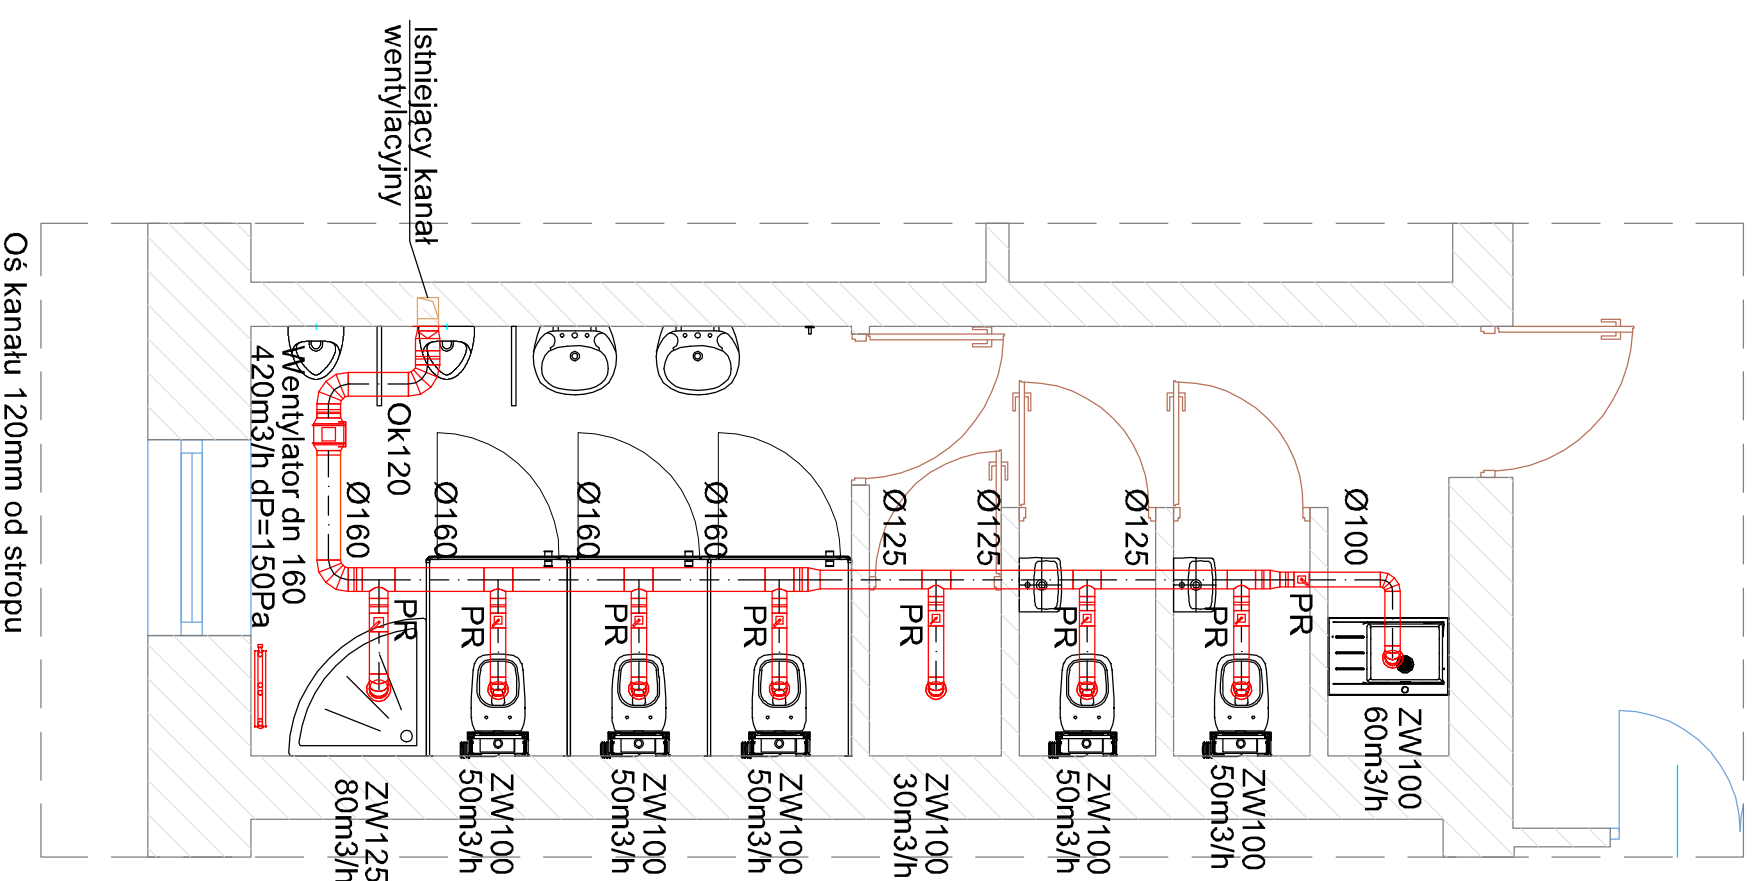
Istniejący kanał wentylacyjny

Oś kanału 120mm od stropu

Wentylator dn 160
420m3/h dP=150Pa

Ok120

Ø160

Ø160

Ø160

Ø160

Ø125

Ø125

Ø125

Ø100

PR

PR

PR

PR

PR

PR

PR

PR

ZW125
80m3/h

ZW100
50m3/h

ZW100
50m3/h

ZW100
50m3/h

ZW100
30m3/h

ZW100
50m3/h

ZW100
50m3/h

ZW100
60m3/h